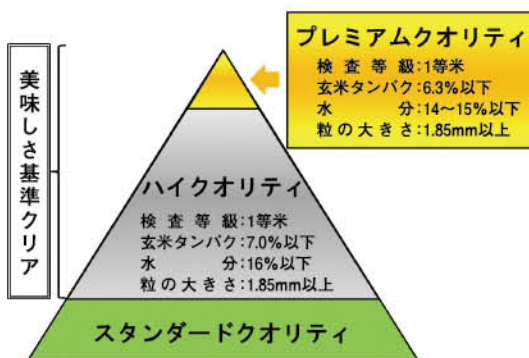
プレミアムクオリティ
検査等級:1等米
玄米タンパク:6.3%以下
水　分:14～15%以下
粒の大きさ:1.85mm以上

美味しさ基準クリア

ハイクオリティ
検査等級:1等米
玄米タンパク:7.0%以下
水　分:16%以下
粒の大きさ:1.85mm以上

スタンダードクオリティ